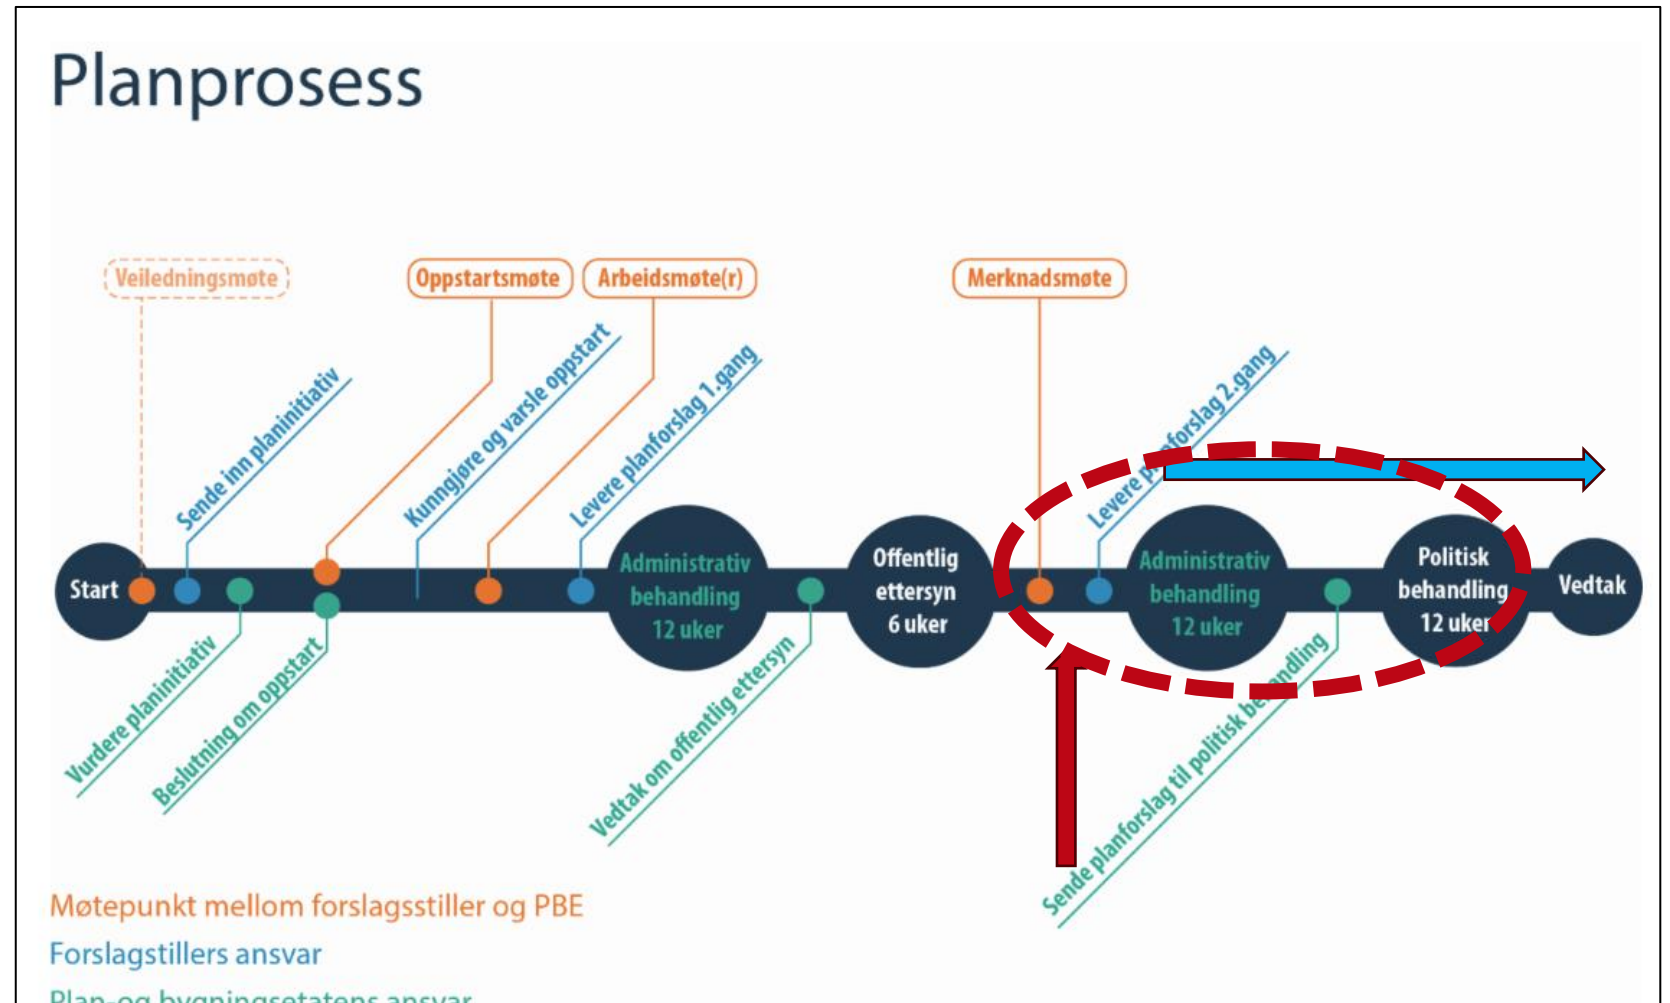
Planprosess

Veiledningsmøte
Oppstartsmøte
Arbeidsmøte(r)
Merknadsmøte

Sende inn planinitiativ
Kunngjøre og varsle oppstart
Levere planforslag 1.gang
Levere p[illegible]forslag 2.gang

Start
Administrativ behandling 12 uker
Offentlig ettersyn 6 uker
Administrativ behandling 12 uker
Politisk behandling 12 uker
Vedtak

Vurdere planinitiativ
Beslutning om oppstart
Vedtak om offentlig ettersyn
Sende planforslag til politisk be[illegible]ndling

Møtepunkt mellom forslagsstiller og PBE
Forslagstillers ansvar
Plan-og bygningsetatens ansvar